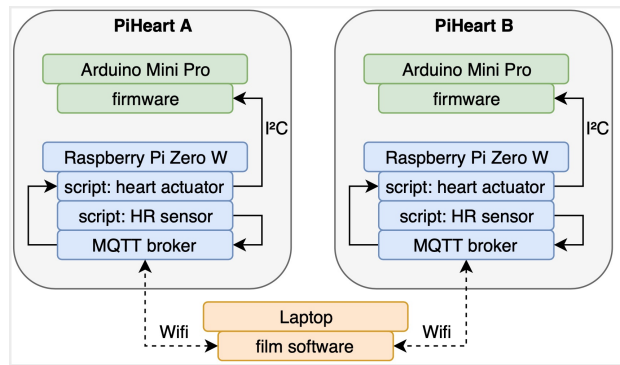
PiHeart A

Arduino Mini Pro
firmware

I²C

Raspberry Pi Zero W
script: heart actuator
script: HR sensor
MQTT broker

PiHeart B

Arduino Mini Pro
firmware

I²C

Raspberry Pi Zero W
script: heart actuator
script: HR sensor
MQTT broker

Wifi

Laptop
film software

Wifi